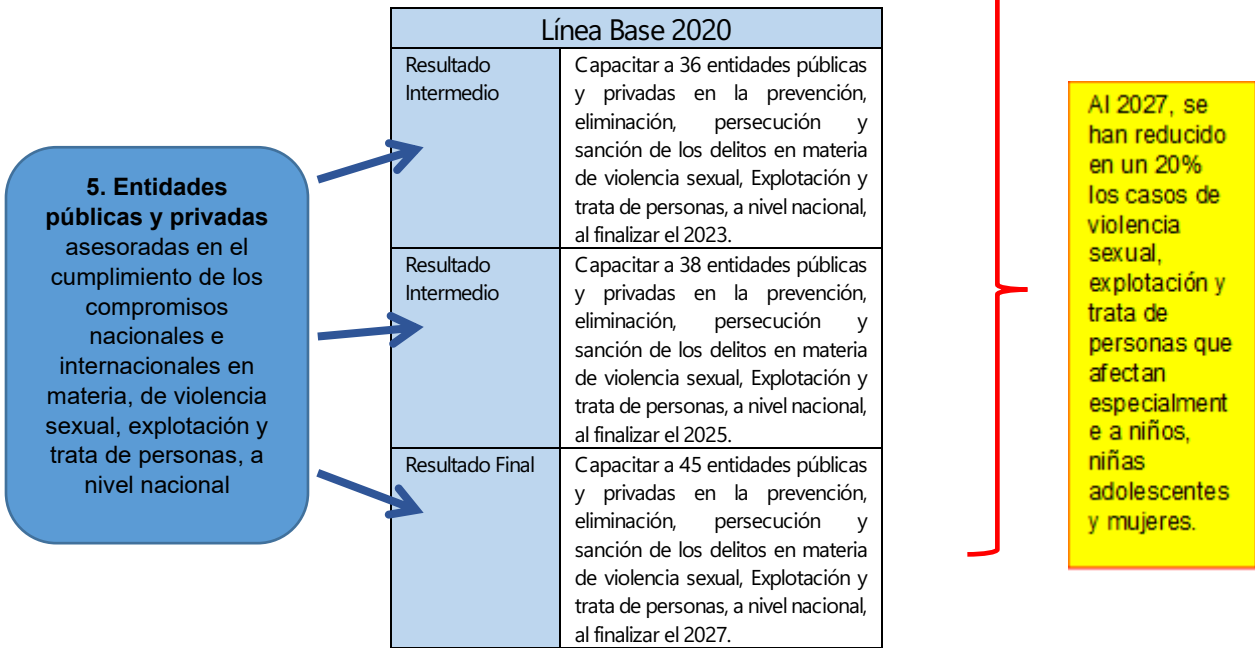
**5. Entidades públicas y privadas** asesoradas en el cumplimiento de los compromisos nacionales e internacionales en materia, de violencia sexual, explotación y trata de personas, a nivel nacional

| Línea Base 2020 | |
|---|---|
| Resultado Intermedio | Capacitar a 36 entidades públicas y privadas en la prevención, eliminación, persecución y sanción de los delitos en materia de violencia sexual, Explotación y trata de personas, a nivel nacional, al finalizar el 2023. |
| Resultado Intermedio | Capacitar a 38 entidades públicas y privadas en la prevención, eliminación, persecución y sanción de los delitos en materia de violencia sexual, Explotación y trata de personas, a nivel nacional, al finalizar el 2025. |
| Resultado Final | Capacitar a 45 entidades públicas y privadas en la prevención, eliminación, persecución y sanción de los delitos en materia de violencia sexual, Explotación y trata de personas, a nivel nacional, al finalizar el 2027. |

Al 2027, se han reducido en un 20% los casos de violencia sexual, explotación y trata de personas que afectan especialmente a niños, niñas adolescentes y mujeres.